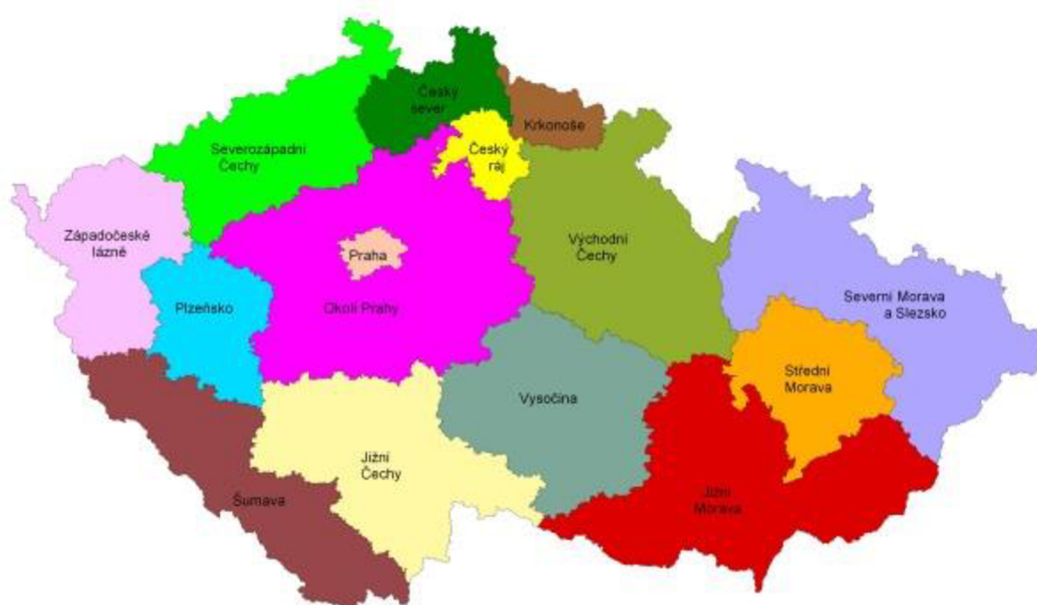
Český sever

Krkonoše

Severozápadní Čechy

Český ráj

Západočeské lázně

Praha

Východní Čechy

Plzeňsko

Okolí Prahy

Severní Morava a Slezsko

Střední Morava

Vysočina

Jižní Čechy

Šumava

Jižní Morava